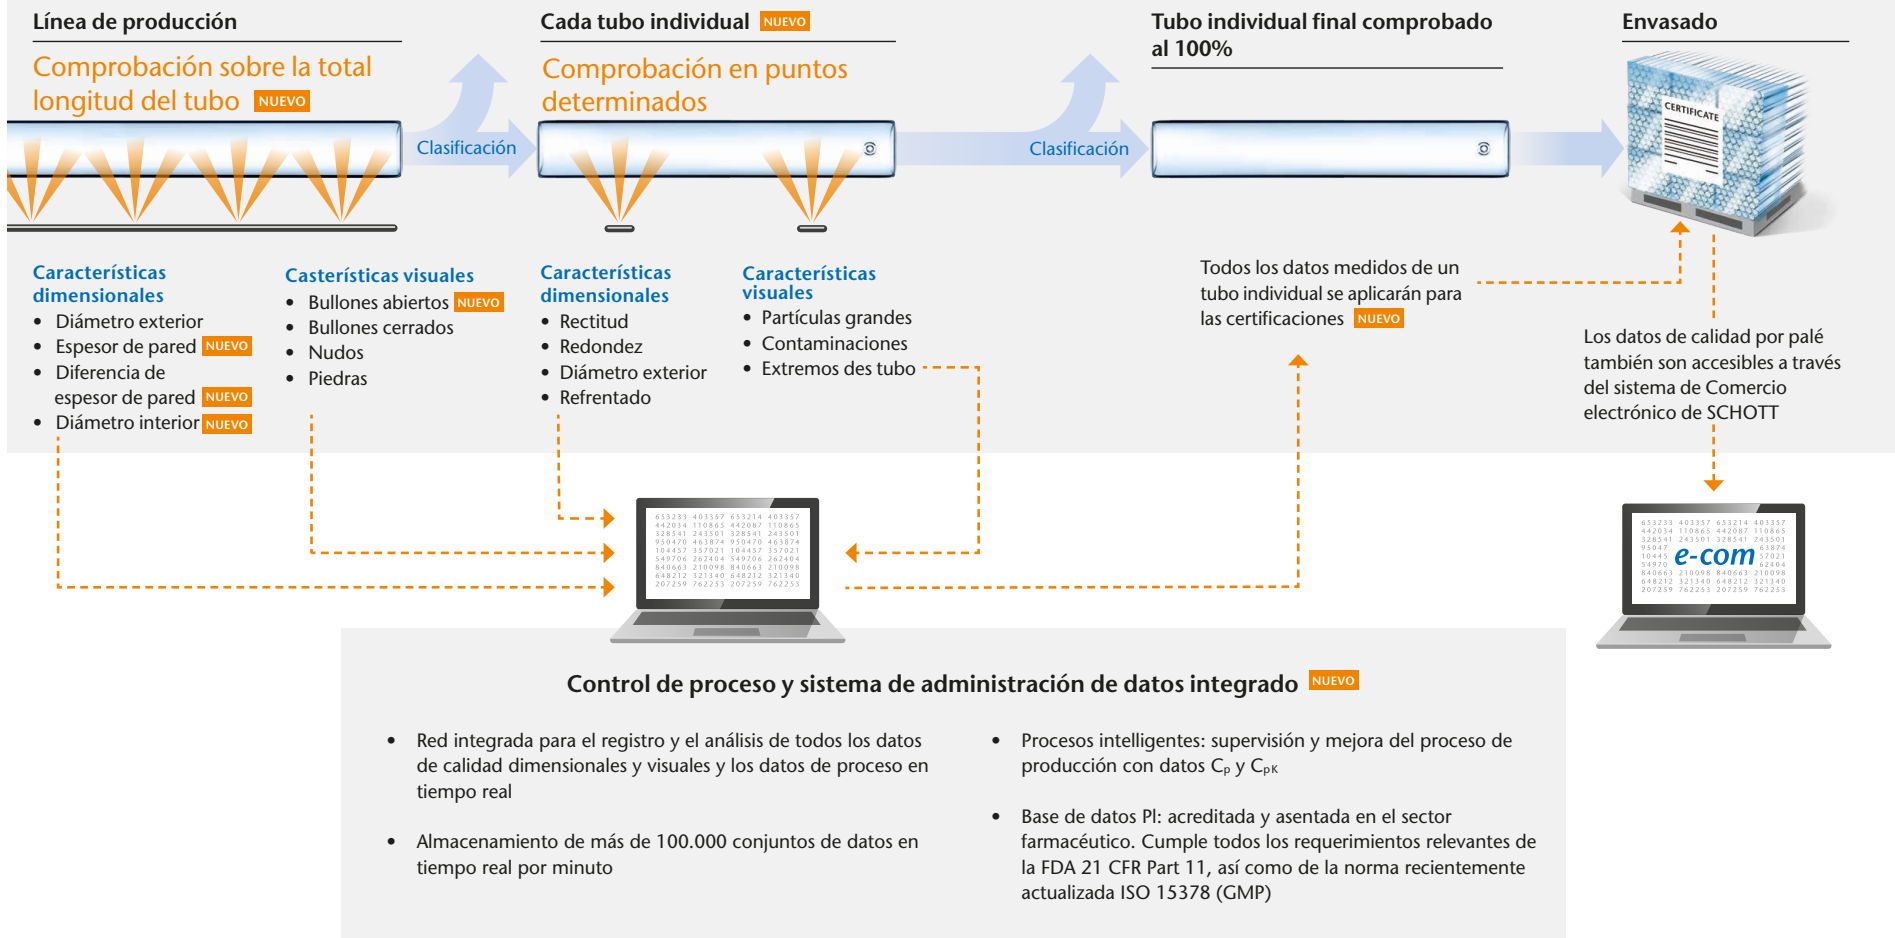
Línea de producción

Comprobación sobre la total longitud del tubo NUEVO

Cada tubo individual NUEVO

Comprobación en puntos determinados

Tubo individual final comprobado al 100%

Envasado

Clasificación

Clasificación

CERTIFICATE

Características dimensionales
• Diámetro exterior
• Espesor de pared NUEVO
• Diferencia de espesor de pared NUEVO
• Diámetro interior NUEVO

Casterísticas visuales
• Bullones abiertos NUEVO
• Bullones cerrados
• Nudos
• Piedras

Características dimensionales
• Rectitud
• Redondez
• Diámetro exterior
• Refrentado

Características visuales
• Partículas grandes
• Contaminaciones
• Extremos des tubo

Todos los datos medidos de un tubo individual se aplicarán para las certificaciones NUEVO

Los datos de calidad por palé también son accesibles a través del sistema de Comercio electrónico de SCHOTT

653233 403357 653214 403357
442034 110865 442087 110865
328541 243501 328541 243501
950470 463874 950470 463874
104457 357021 104457 357021
549706 262404 549706 262404
840663 210098 840663 210098
648212 321340 648212 321340
207259 762253 207259 762253

e-com

Control de proceso y sistema de administración de datos integrado NUEVO

• Red integrada para el registro y el análisis de todos los datos de calidad dimensionales y visuales y los datos de proceso en tiempo real

• Almacenamiento de más de 100.000 conjuntos de datos en tiempo real por minuto

• Procesos intelligentes: supervisión y mejora del proceso de producción con datos $C_p$ y $C_{pK}$

• Base de datos PI: acreditada y asentada en el sector farmacéutico. Cumple todos los requerimientos relevantes de la FDA 21 CFR Part 11, así como de la norma recientemente actualizada ISO 15378 (GMP)